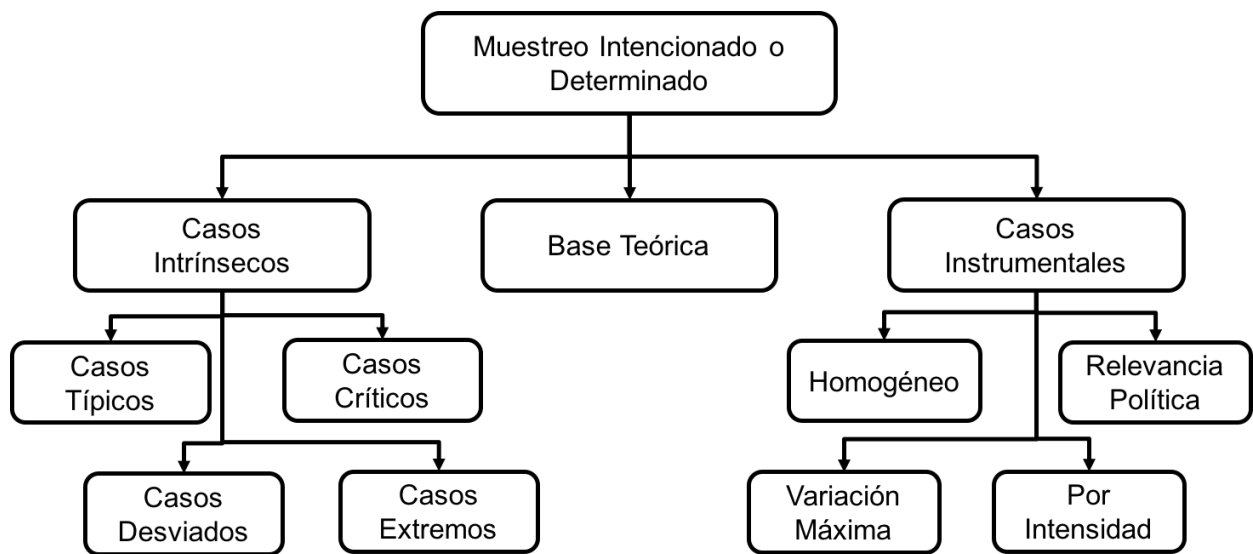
Muestreo Intencionado o Determinado

Casos Intrínsecos

Base Teórica

Casos Instrumentales

Casos Típicos

Casos Críticos

Homogéneo

Relevancia Política

Casos Desviados

Casos Extremos

Variación Máxima

Por Intensidad